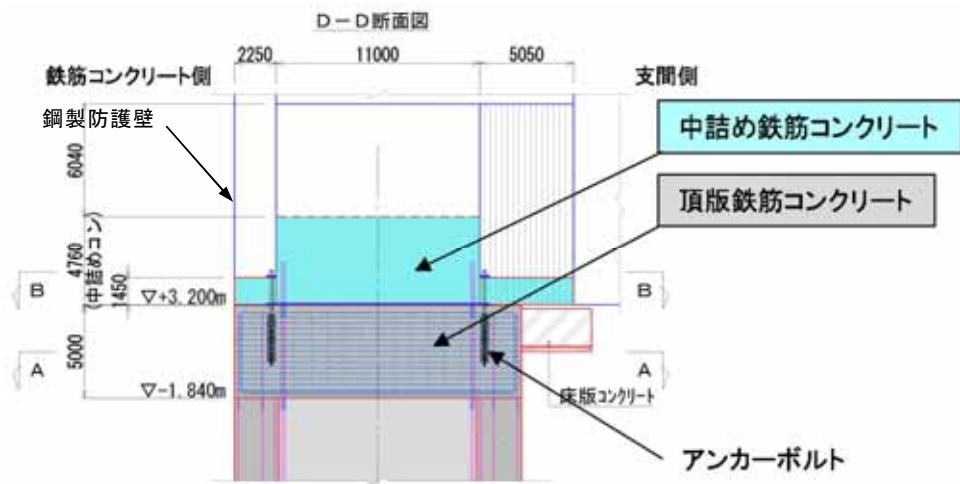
D－D断面図

2250
11000
5050

鉄筋コンクリート側

支間側

鋼製防護壁

中詰め鉄筋コンクリート

頂版鉄筋コンクリート

6040

4760
(中詰めコン)

1450

B

▽+3.200m

B

5000

A

A

▽-1.840m

床版コンクリート

アンカーボルト